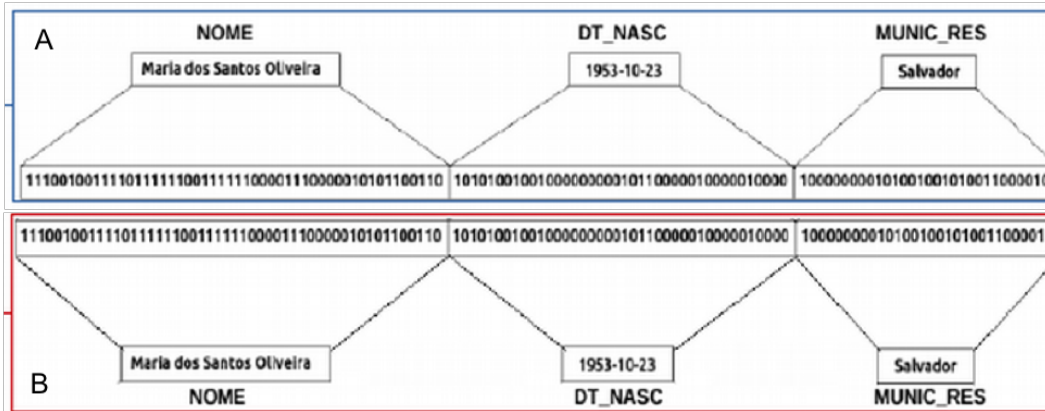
A

NOME

Maria dos Santos Oliveira

DT_NASC

1953-10-23

MUNIC_RES

Salvador

1110010011110111111001111110000111000001010110011 0 | 1010100100100000000010110000010000010000 | 1000000001010010010101001100001

B

1110010011110111111001111110000111000001010110011 0 | 1010100100100000000010110000010000010000 | 1000000001010010010101001100001

Maria dos Santos Oliveira

NOME

1953-10-23

DT_NASC

Salvador

MUNIC_RES